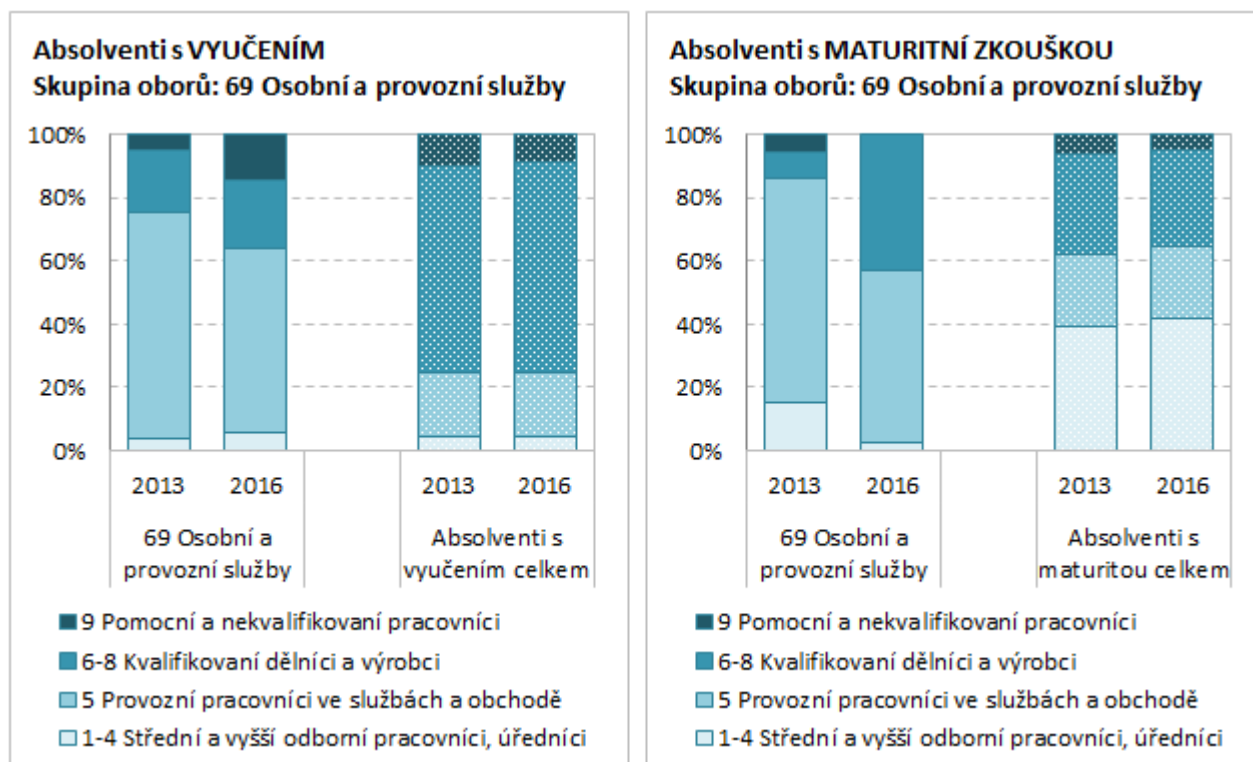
Absolventi s VYUČENÍM
Skupina oborů: 69 Osobní a provozní služby

100%
80%
60%
40%
20%
0%

2013
2016
69 Osobní a provozní služby

2013
2016
Absolventi s vyučením celkem

9 Pomocní a nekvalifikovaní pracovníci
6-8 Kvalifikovaní dělníci a výrobci
5 Provozní pracovníci ve službách a obchodě
1-4 Střední a vyšší odborní pracovníci, úředníci

Absolventi s MATURITNÍ ZKOUŠKOU
Skupina oborů: 69 Osobní a provozní služby

100%
80%
60%
40%
20%
0%

2013
2016
69 Osobní a provozní služby

2013
2016
Absolventi s maturitou celkem

9 Pomocní a nekvalifikovaní pracovníci
6-8 Kvalifikovaní dělníci a výrobci
5 Provozní pracovníci ve službách a obchodě
1-4 Střední a vyšší odborní pracovníci, úředníci